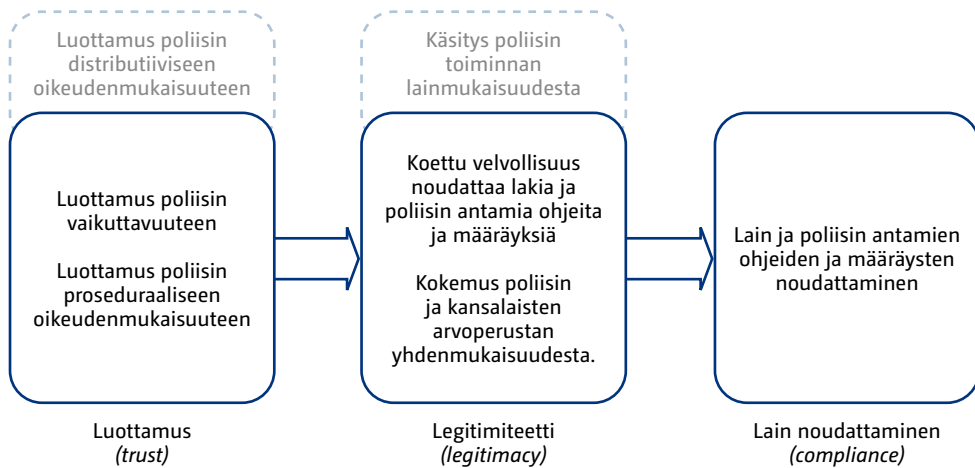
Luottamus poliisin distributiiviseen oikeudenmukaisuuteen

Käsitys poliisin toiminnan lainmukaisuudesta

Luottamus poliisin vaikuttavuuteen

Luottamus poliisin proseduraaliseen oikeudenmukaisuuteen

Koettu velvollisuus noudattaa lakia ja poliisin antamia ohjeita ja määräyksiä

Kokemus poliisin ja kansalaisten arvoperustan yhdenmukaisuudesta.

Lain ja poliisin antamien ohjeiden ja määräysten noudattaminen

Luottamus
*(trust)*

Legitimiteetti
*(legitimacy)*

Lain noudattaminen
*(compliance)*